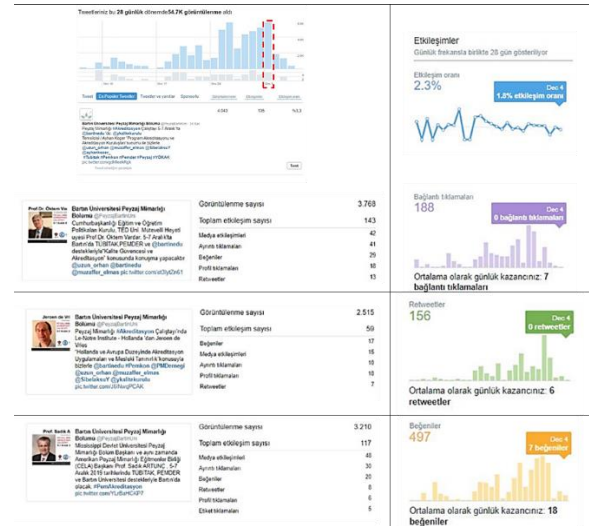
Tweetleriniz bu 28 günlük dönemde 54,7K görüntülenme aldı

Tweetler | En Popüler Tweetler | Tweetler ve yanıtlar | Sponsorlu

Bartın Üniversitesi Peyzaj Mimarlığı Bölümü @PeyzajBartinUni
Peyzaj Mimarlığı #Akreditasyon Çalıştayı 5-7 Aralık'ta @bartinedu 'de. @ykalitekurulu Temsilcisi Prof. Dr. Oktem Vardar: "Program Akreditasyonu ve Akreditasyon Kuruluşlarının Tescili" @uzun_orhan @muzaffer_elmas @SbrskocY pic.twitter.com/...

Etkileşimler
Günlük frekansta birlikte 28 gün gösteriliyor

Etkileşim oranı
2.3%
Dec 4
1.8% etkileşim oranı

Prof. Dr. Öktem Var
Bartın Üniversitesi Peyzaj Mimarlığı Bölümü @PeyzajBartinUni
Cumhurbaşkanlığı Eğitim ve Öğretim Politikaları Kurulu, TED Üni. Mütevelli Heyeti üyesi Prof.Dr. Öktem Vardar; 5-7 Aralık'ta Bartın'da TÜBİTAK PEMDER ve @bartinedu destekleriyle'Kalite Güvencesi ve Akreditasyon' konusunda konuşma yapacaktır @uzun_orhan @bartinedu @muzaffer_elmas pic.twitter.com/at3ly2zk61

| Görüntülenme sayısı | 3.768 |
|---|---|
| Toplam etkileşim sayısı | 143 |
| Medya etkileşimleri | 42 |
| Ayrıntı tıklamaları | 41 |
| Beğeniler | 29 |
| Profil tıklamaları | 16 |
| Bağlantı tıklamaları | 9 |
| Retweetler | 6 |

Bağlantı tıklamaları
188
Dec 4
0 bağlantı tıklamaları
Ortalama olarak günlük kazancınız: 7 bağlantı tıklamaları

Jeroen de Vr
Bartın Üniversitesi Peyzaj Mimarlığı Bölümü @PeyzajBartinUni
Peyzaj Mimarlığı #Akreditasyon Çalıştay'ında Le Notre Institute - Hollanda 'dan Jeroen de Vries 'Hollanda ve Avrupa Düzeyinde Akreditasyon Uygulamaları ve Mesleki Tanınırlık' konusuyla bizlerle @bartinedu #Pemkon @PMOdesegi @uzun_orhan @muzaffer_elmas @SbrskocY @ykalitekurulu @PeyzajBartinUni pic.twitter.com/2hNsqPCAK

| Görüntülenme sayısı | 2.515 |
|---|---|
| Toplam etkileşim sayısı | 59 |
| Beğeniler | 17 |
| Medya etkileşimleri | 16 |
| Ayrıntı tıklamaları | 15 |
| Profil tıklamaları | 4 |
| Retweetler | 7 |

Retweetler
156
Dec 4
0 retweetler
Ortalama olarak günlük kazancınız: 6 retweetler

Prof. Sadık A
Bartın Üniversitesi Peyzaj Mimarlığı Bölümü @PeyzajBartinUni
Mississippi Devlet Üniversitesi Peyzaj Mimarlığı Bölüm Başkanı ve aynı zamanda Amerikan Peyzaj Mimarlığı Eğitimciler Birliği (CELA) Başkanı Prof. Sadık ARTUNÇ 5-7 Aralık 2018 tarihlerinde TÜBİTAK, PEMDER ve Bartın Üniversitesi destekleriyle Bartın'da olacak. #PemAkreditasyon pic.twitter.com/YLrSsHCXF7

| Görüntülenme sayısı | 3.210 |
|---|---|
| Toplam etkileşim sayısı | 117 |
| Medya etkileşimleri | 40 |
| Ayrıntı tıklamaları | 31 |
| Beğeniler | 28 |
| Retweetler | 8 |
| Profil tıklamaları | 6 |
| Etiket tıklamaları | 1 |

Beğeniler
497
Dec 4
7 beğeniler
Ortalama olarak günlük kazancınız: 18 beğeniler